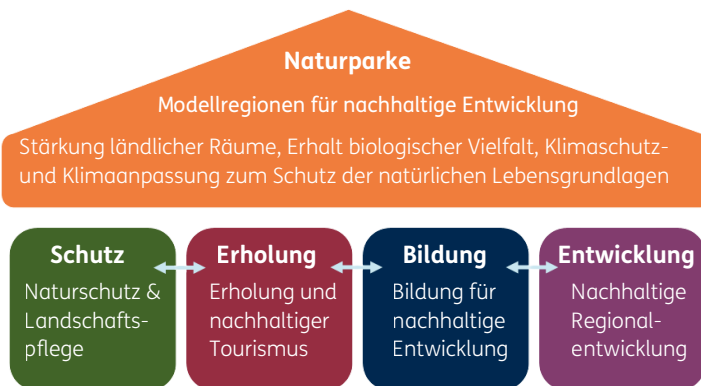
Naturparke

Modellregionen für nachhaltige Entwicklung

Stärkung ländlicher Räume, Erhalt biologischer Vielfalt, Klimaschutz- und Klimaanpassung zum Schutz der natürlichen Lebensgrundlagen

Schutz
Naturschutz & Landschaftspflege

Erholung
Erholung und nachhaltiger Tourismus

Bildung
Bildung für nachhaltige Entwicklung

Entwicklung
Nachhaltige Regionalentwicklung